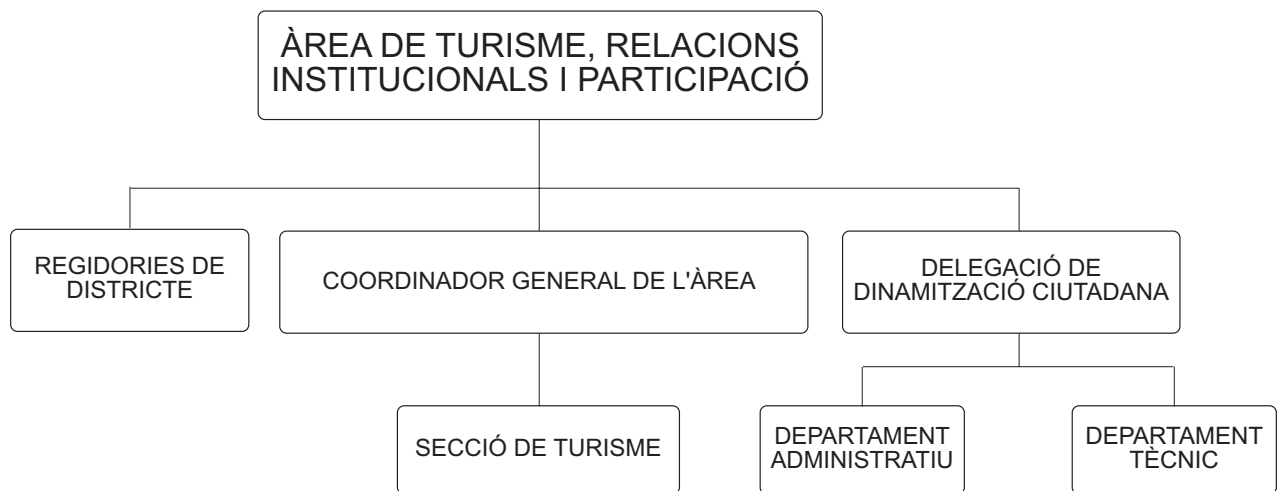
ÀREA DE TURISME, RELACIONS INSTITUCIONALS I PARTICIPACIÓ

REGIDORIES DE DISTRICTE

COORDINADOR GENERAL DE L'ÀREA

DELEGACIÓ DE DINAMITZACIÓ CIUTADANA

SECCIÓ DE TURISME

DEPARTAMENT ADMINISTRATIU

DEPARTAMENT TÈCNIC